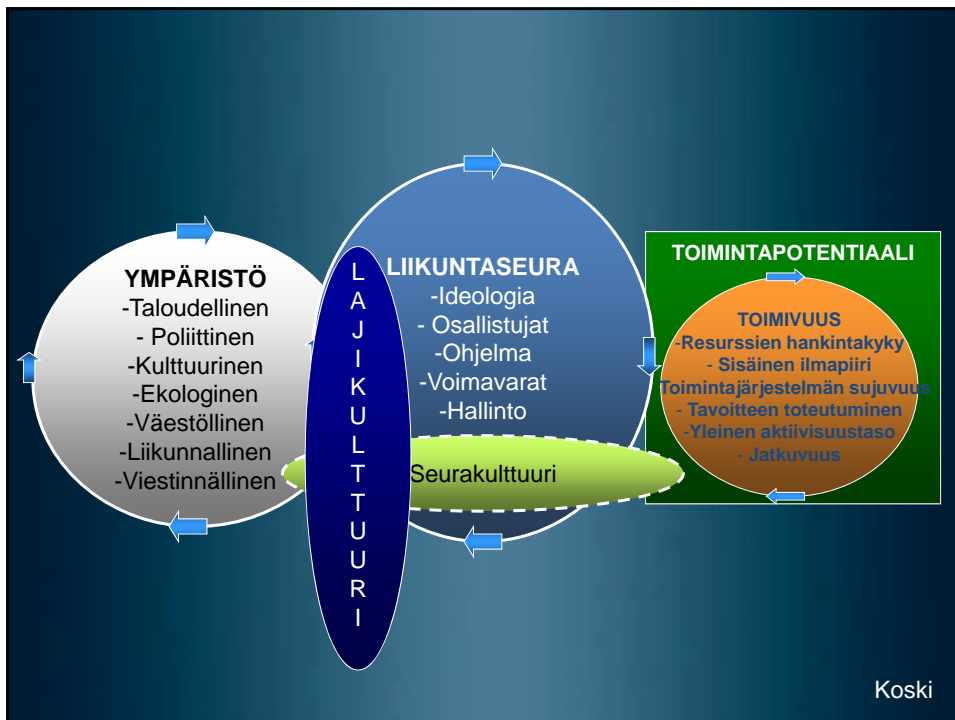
YMPÄRISTÖ
-Taloudellinen
- Poliittinen
-Kulttuurinen
-Ekologinen
-Väestöllinen
-Liikunnallinen
-Viestinnällinen

L
A
J
I
K
U
L
T
T
U
U
R
I

LIIKUNTASEURA
-Ideologia
- Osallistujat
-Ohjelma
-Voimavarat
-Hallinto

Seurakulttuuri

TOIMINTAPOTENTIAALI

TOIMIVUUS
-Resurssien hankintakyky
- Sisäinen ilmapiiri
Toimintajärjestelmän sujuvuus
- Tavoitteen toteutuminen
-Yleinen aktiivisuustaso
- Jatkuvuus

Koski